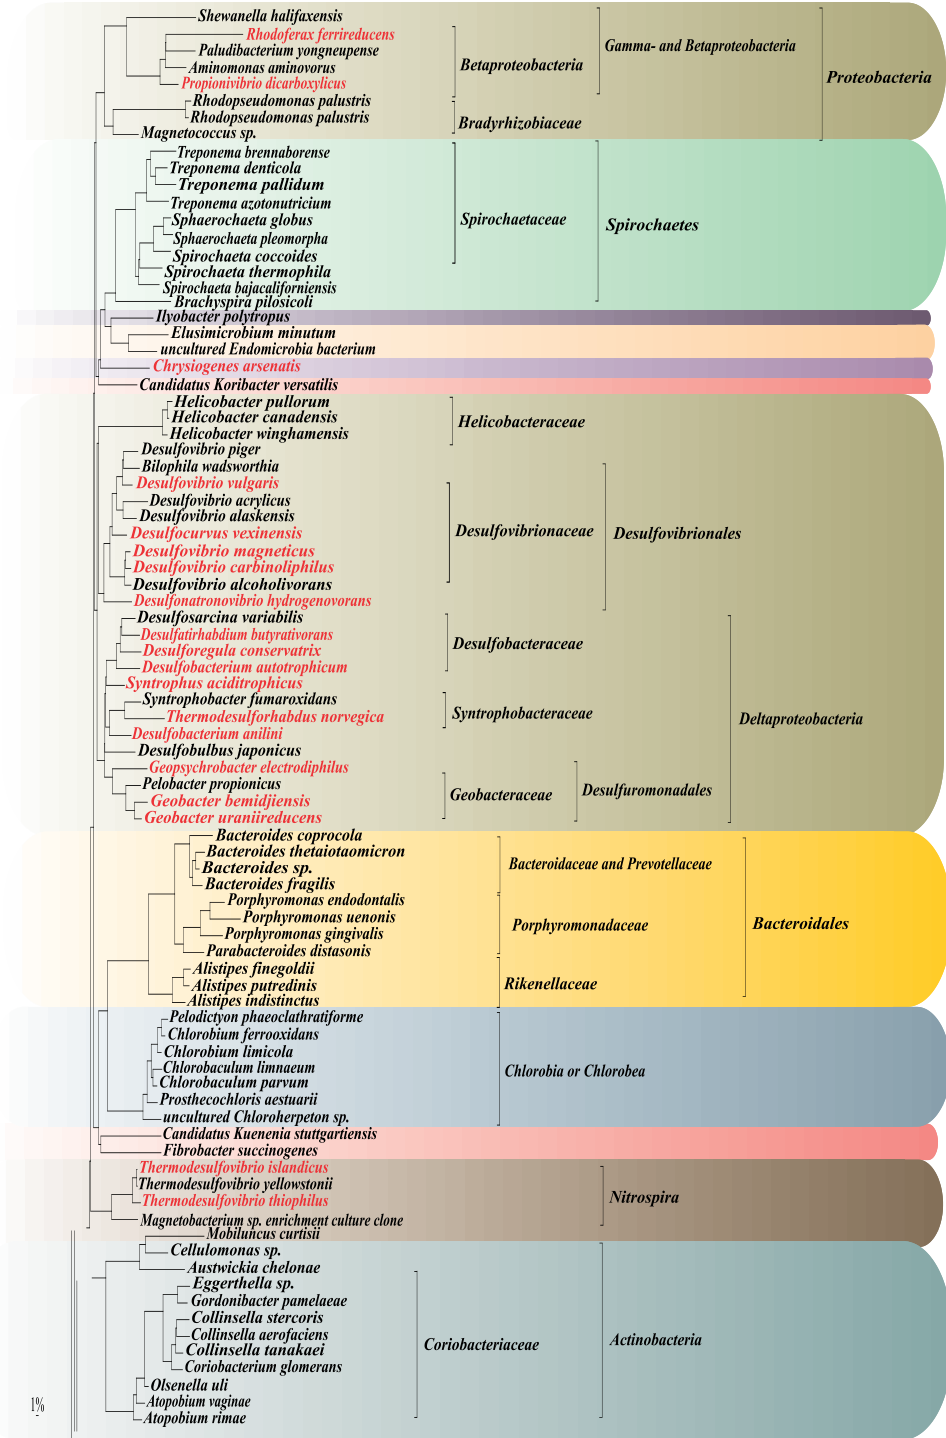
Shewanella halifaxensis
Rhodoferax ferrireducens
Paludibacterium yongneupense
Aminomonas aminovorus
Propionivibrio dicarboxylicus
Rhodopseudomonas palustris
Rhodopseudomonas palustris
Magnetococcus sp.
Betaproteobacteria
Bradyrhizobiaceae
Gamma- and Betaproteobacteria
Proteobacteria
Treponema brennaborense
Treponema denticola
Treponema pallidum
Treponema azotonutricium
Sphaerochaeta globus
Sphaerochaeta pleomorpha
Spirochaeta coccoides
Spirochaeta thermophila
Spirochaeta bajacaliforniensis
Brachyspira pilosicoli
Spirochaetaceae
Spirochaetes
Ilyobacter polytropus
Elusimicrobium minutum
uncultured Endomicrobia bacterium
Chrysiogenes arsenatis
Candidatus Koribacter versatilis
Helicobacter pullorum
Helicobacter canadensis
Helicobacter winghamensis
Helicobacteraceae
Desulfovibrio piger
Bilophila wadsworthia
Desulfovibrio vulgaris
Desulfovibrio acrylicus
Desulfovibrio alaskensis
Desulfocurvus vexinensis
Desulfovibrio magneticus
Desulfovibrio carbinoliphilus
Desulfovibrio alcoholivorans
Desulfonatronovibrio hydrogenovorans
Desulfovibrionaceae
Desulfovibrionales
Desulfosarcina variabilis
Desulfatirhabdium butyrativorans
Desulforegula conservatrix
Desulfobacterium autotrophicum
Syntrophus aciditrophicus
Desulfobacteraceae
Syntrophobacter fumaroxidans
Thermodesulforhabdus norvegica
Desulfobacterium anilini
Desulfobulbus japonicus
Syntrophobacteraceae
Deltaproteobacteria
Geopsychrobacter electrodiphilus
Pelobacter propionicus
Geobacter bemidjiensis
Geobacter uraniireducens
Geobacteraceae
Desulfuromonadales
Bacteroides coprocola
Bacteroides thetaiotaomicron
Bacteroides sp.
Bacteroides fragilis
Bacteroidaceae and Prevotellaceae
Porphyromonas endodontalis
Porphyromonas uenonis
Porphyromonas gingivalis
Parabacteroides distasonis
Porphyromonadaceae
Bacteroidales
Alistipes finegoldii
Alistipes putredinis
Alistipes indistinctus
Rikenellaceae
Pelodictyon phaeoclathratiforme
Chlorobium ferrooxidans
Chlorobium limicola
Chlorobaculum limnaeum
Chlorobaculum parvum
Prosthecochloris aestuarii
uncultured Chloroherpeton sp.
Chlorobia or Chlorobea
Candidatus Kuenenia stuttgartiensis
Fibrobacter succinogenes
Thermodesulfovibrio islandicus
Thermodesulfovibrio yellowstonii
Thermodesulfovibrio thiophilus
Magnetobacterium sp. enrichment culture clone
Nitrospira
Mobiluncus curtisii
Cellulomonas sp.
Austwickia chelonae
Eggerthella sp.
Gordonibacter pamelaeae
Collinsella stercoris
Collinsella aerofaciens
Collinsella tanakaei
Coriobacterium glomerans
Olsenella uli
Atopobium vaginae
Atopobium rimae
Coriobacteriaceae
Actinobacteria
1%